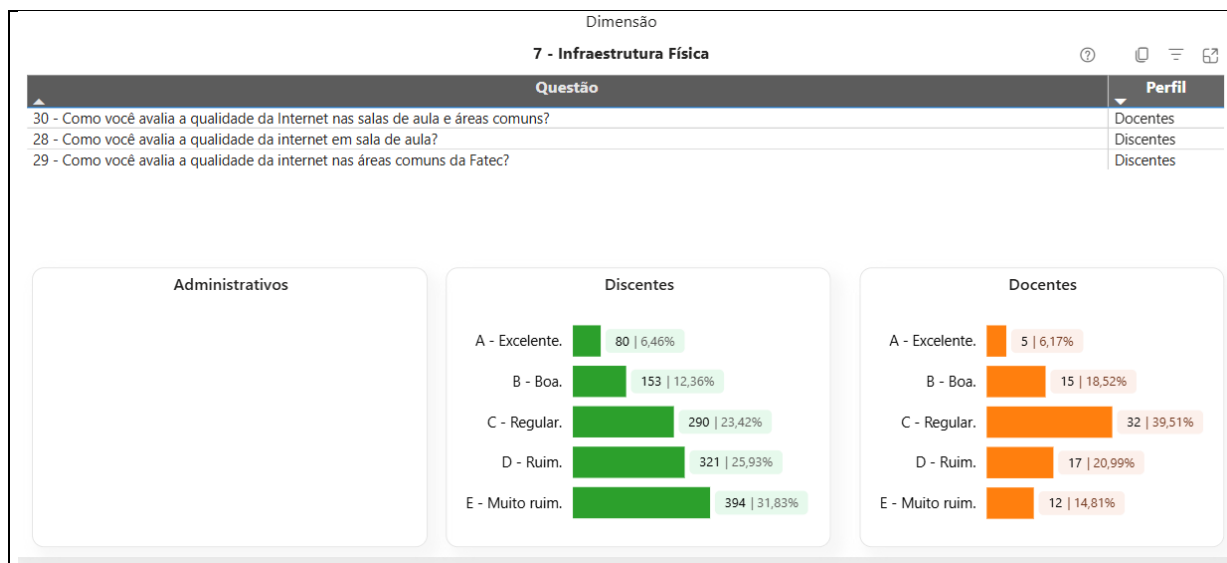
Dimensão

7 - Infraestrutura Física

| Questão | Perfil |
|---|---|
| 30 - Como você avalia a qualidade da Internet nas salas de aula e áreas comuns? | Docentes |
| 28 - Como você avalia a qualidade da internet em sala de aula? | Discentes |
| 29 - Como você avalia a qualidade da internet nas áreas comuns da Fatec? | Discentes |

Administrativos

Discentes

A - Excelente. 80 | 6,46%
B - Boa. 153 | 12,36%
C - Regular. 290 | 23,42%
D - Ruim. 321 | 25,93%
E - Muito ruim. 394 | 31,83%

Docentes

A - Excelente. 5 | 6,17%
B - Boa. 15 | 18,52%
C - Regular. 32 | 39,51%
D - Ruim. 17 | 20,99%
E - Muito ruim. 12 | 14,81%